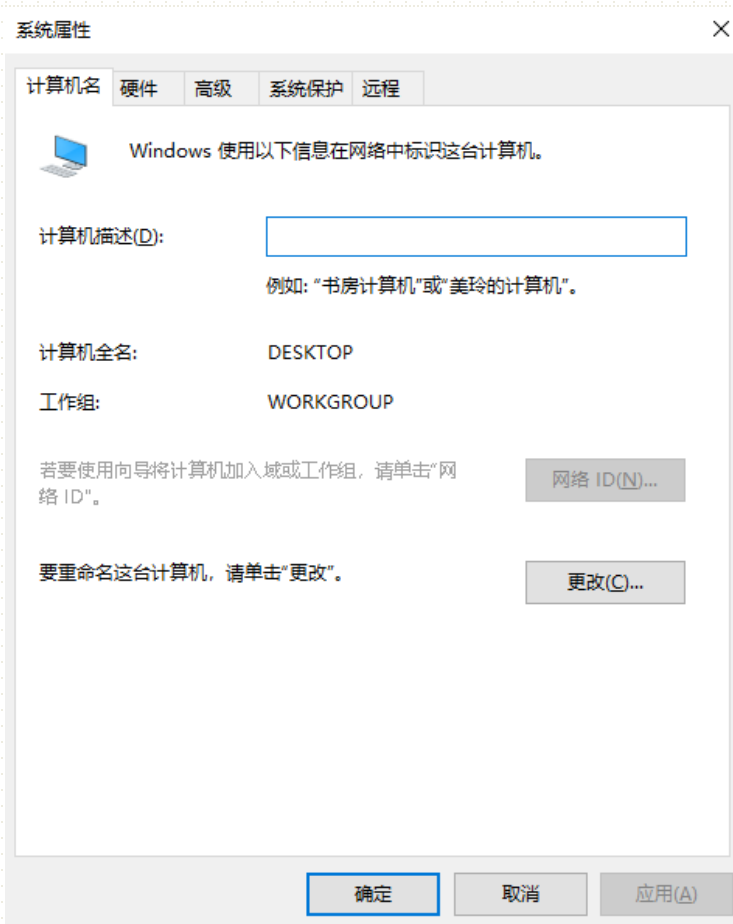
系统属性

×

计算机名 硬件 高级 系统保护 远程

Windows 使用以下信息在网络中标识这台计算机。

计算机描述(D):

例如: “书房计算机”或“美玲的计算机”。

计算机全名: DESKTOP

工作组: WORKGROUP

若要使用向导将计算机加入域或工作组，请单击“网络 ID”。

网络 ID(N)...

要重命名这台计算机，请单击“更改”。

更改(C)...

确定 取消 应用(A)